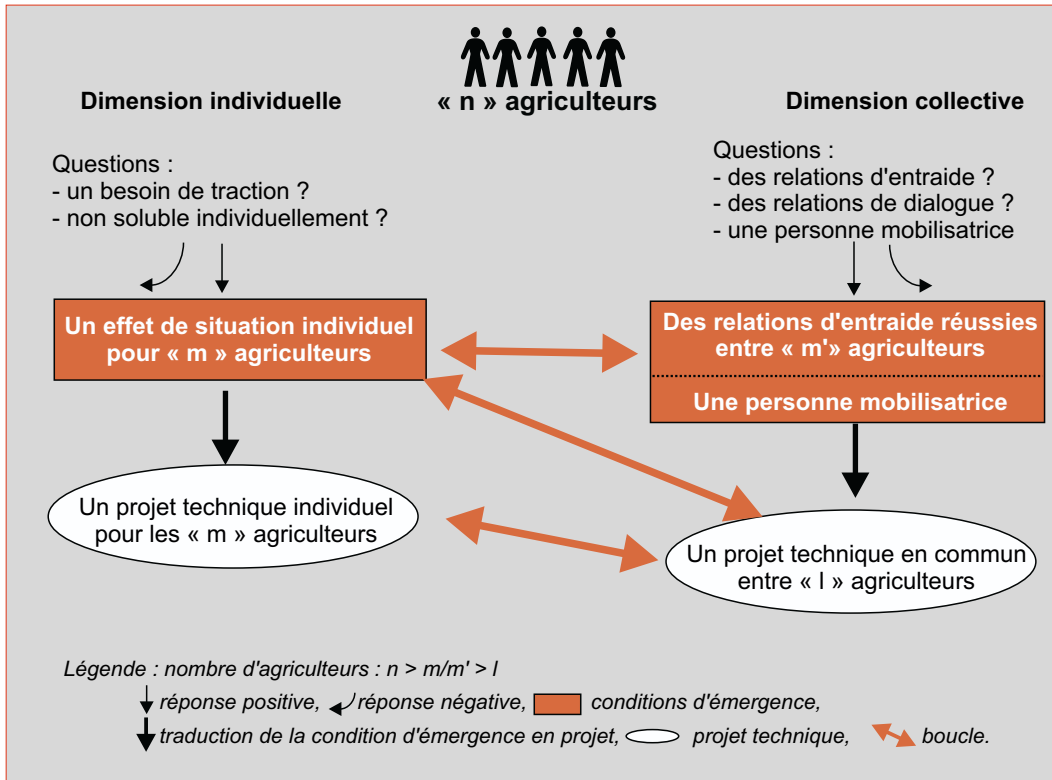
« n » agriculteurs

Dimension individuelle

Questions :
- un besoin de traction ?
- non soluble individuellement ?

Un effet de situation individuel pour « m » agriculteurs

Un projet technique individuel pour les « m » agriculteurs

Dimension collective

Questions :
- des relations d'entraide ?
- des relations de dialogue ?
- une personne mobilisatrice

Des relations d'entraide réussies entre « m'» agriculteurs

Une personne mobilisatrice

Un projet technique en commun entre « l » agriculteurs

Légende : nombre d'agriculteurs : n > m/m' > l

réponse positive, réponse négative, conditions d'émergence,

traduction de la condition d'émergence en projet, projet technique, boucle.